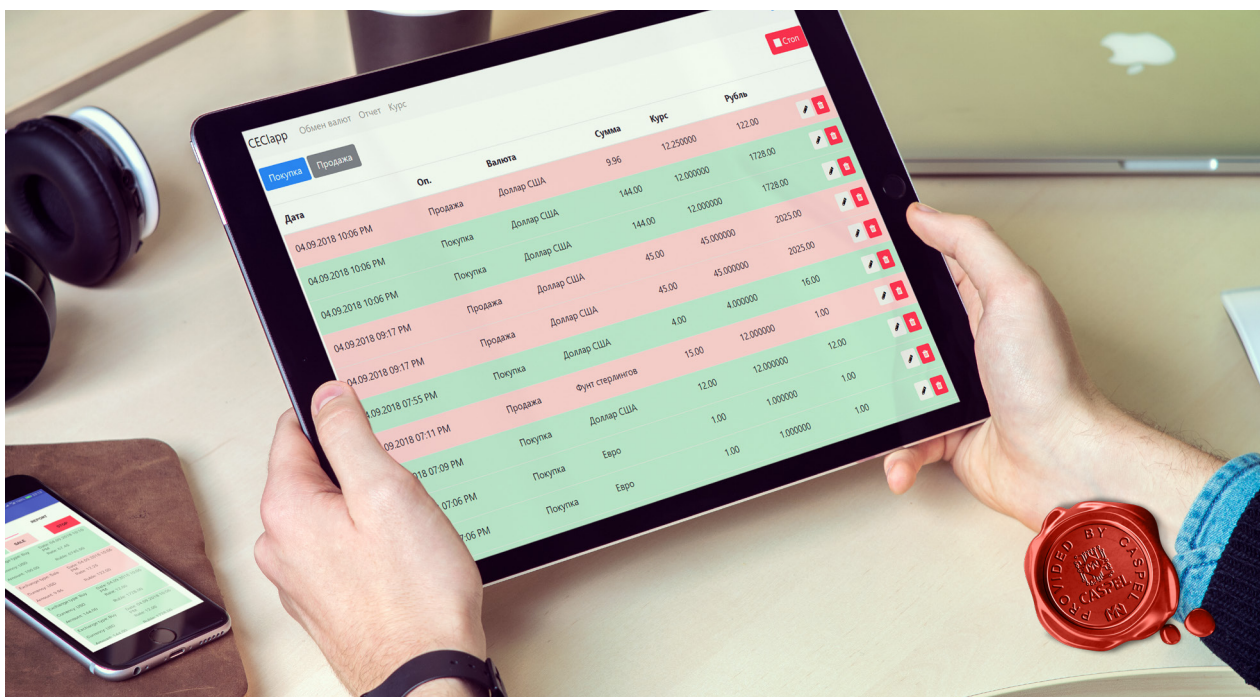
CEClapp Обмен валют Отчет Курс

Стоп

Покупка Продажа

| Дата | Оп. | Валюта | Сумма | Курс | Рубль |
|---|---|---|---|---|---|
| 04.09.2018 10:06 PM | Продажа | Доллар США | 9.96 | 12.250000 | 122.00 |
| 04.09.2018 10:06 PM | Покупка | Доллар США | 144.00 | 12.000000 | 1728.00 |
| 04.09.2018 10:06 PM | Покупка | Доллар США | 144.00 | 12.000000 | 1728.00 |
| 04.09.2018 09:17 PM | Продажа | Доллар США | 45.00 | 45.000000 | 2025.00 |
| 04.09.2018 09:17 PM | Продажа | Доллар США | 45.00 | 45.000000 | 2025.00 |
| 04.09.2018 07:55 PM | Покупка | Доллар США | 4.00 | 4.000000 | 16.00 |
| 04.09.2018 07:11 PM | Продажа | Фунт стерлингов | 15.00 | 12.000000 | 1.00 |
| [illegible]09.2018 07:09 PM | Покупка | Доллар США | 12.00 | 12.000000 | 12.00 |
| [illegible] 07:06 PM | Покупка | Евро | 1.00 | 1.000000 | 1.00 |
| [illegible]7:06 PM | Покупка | Евро | 1.00 | 1.000000 | 1.00 |

PROVIDED BY CASPEL CASPEL